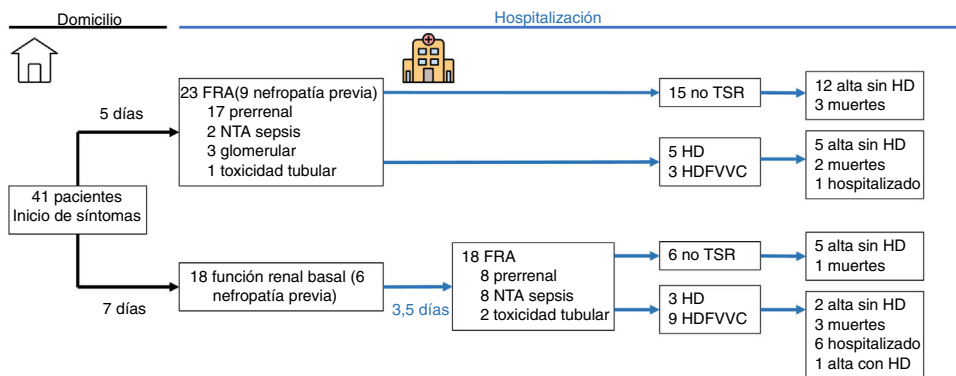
Domicilio

Hospitalización

41 pacientes
Inicio de síntomas

5 días

23 FRA(9 nefropatía previa)
17 prerrenal
2 NTA sepsis
3 glomerular
1 toxicidad tubular

15 no TSR

12 alta sin HD
3 muertes

5 HD
3 HDFVVC

5 alta sin HD
2 muertes
1 hospitalizado

7 días

18 función renal basal (6 nefropatía previa)

3,5 días

18 FRA
8 prerrenal
8 NTA sepsis
2 toxicidad tubular

6 no TSR

5 alta sin HD
1 muertes

3 HD
9 HDFVVC

2 alta sin HD
3 muertes
6 hospitalizado
1 alta con HD